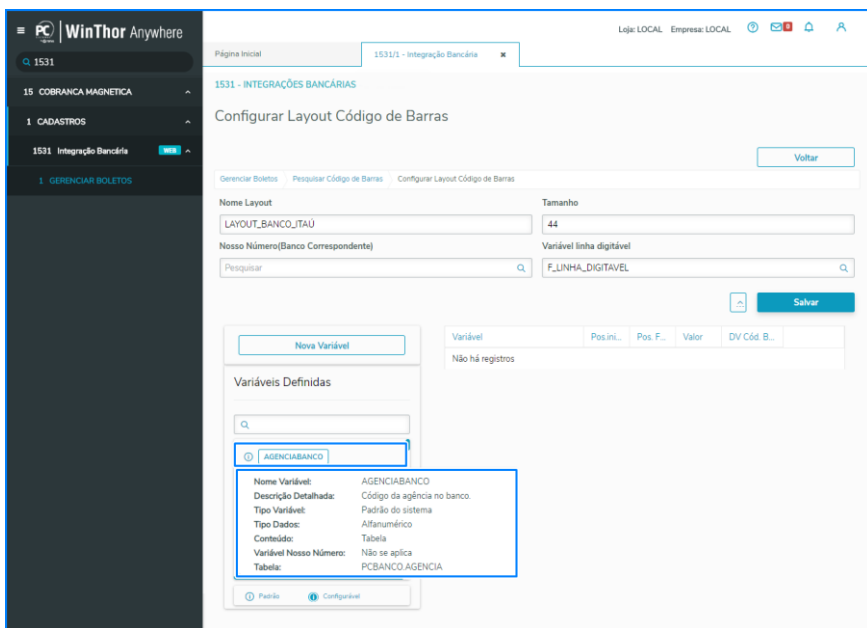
WinThor Anywhere

1531

15 COBRANCA MAGNETICA

1 CADASTROS

1531 Integração Bancária WEB

1 GERENCIAR BOLETOS

Loja: LOCAL Empresa: LOCAL 0

Página Inicial

1531/1 - Integração Bancária

1531 - INTEGRAÇÕES BANCÁRIAS

Configurar Layout Código de Barras

Voltar

Gerenciar Boletos Pesquisar Código de Barras Configurar Layout Código de Barras

Nome Layout
LAYOUT_BANCO_ITAÚ

Tamanho
44

Nosso Número(Banco Correspondente)
Pesquisar

Variável linha digitável
F_LINHA_DIGITAVEL

Salvar

Nova Variável

Variáveis Definidas

AGENCIABANCO

| Variável | Pos.ini... | Pos. F... | Valor | DV Cód. B... |
|---|---|---|---|---|
| Não há registros | | | | |

Nome Variável: AGENCIABANCO
Descrição Detalhada: Código da agência no banco.
Tipo Variável: Padrão do sistema
Tipo Dados: Alfanumérico
Conteúdo: Tabela
Variável Nosso Número: Não se aplica
Tabela: PCBANCO.AGENCIA

Padrão Configurável